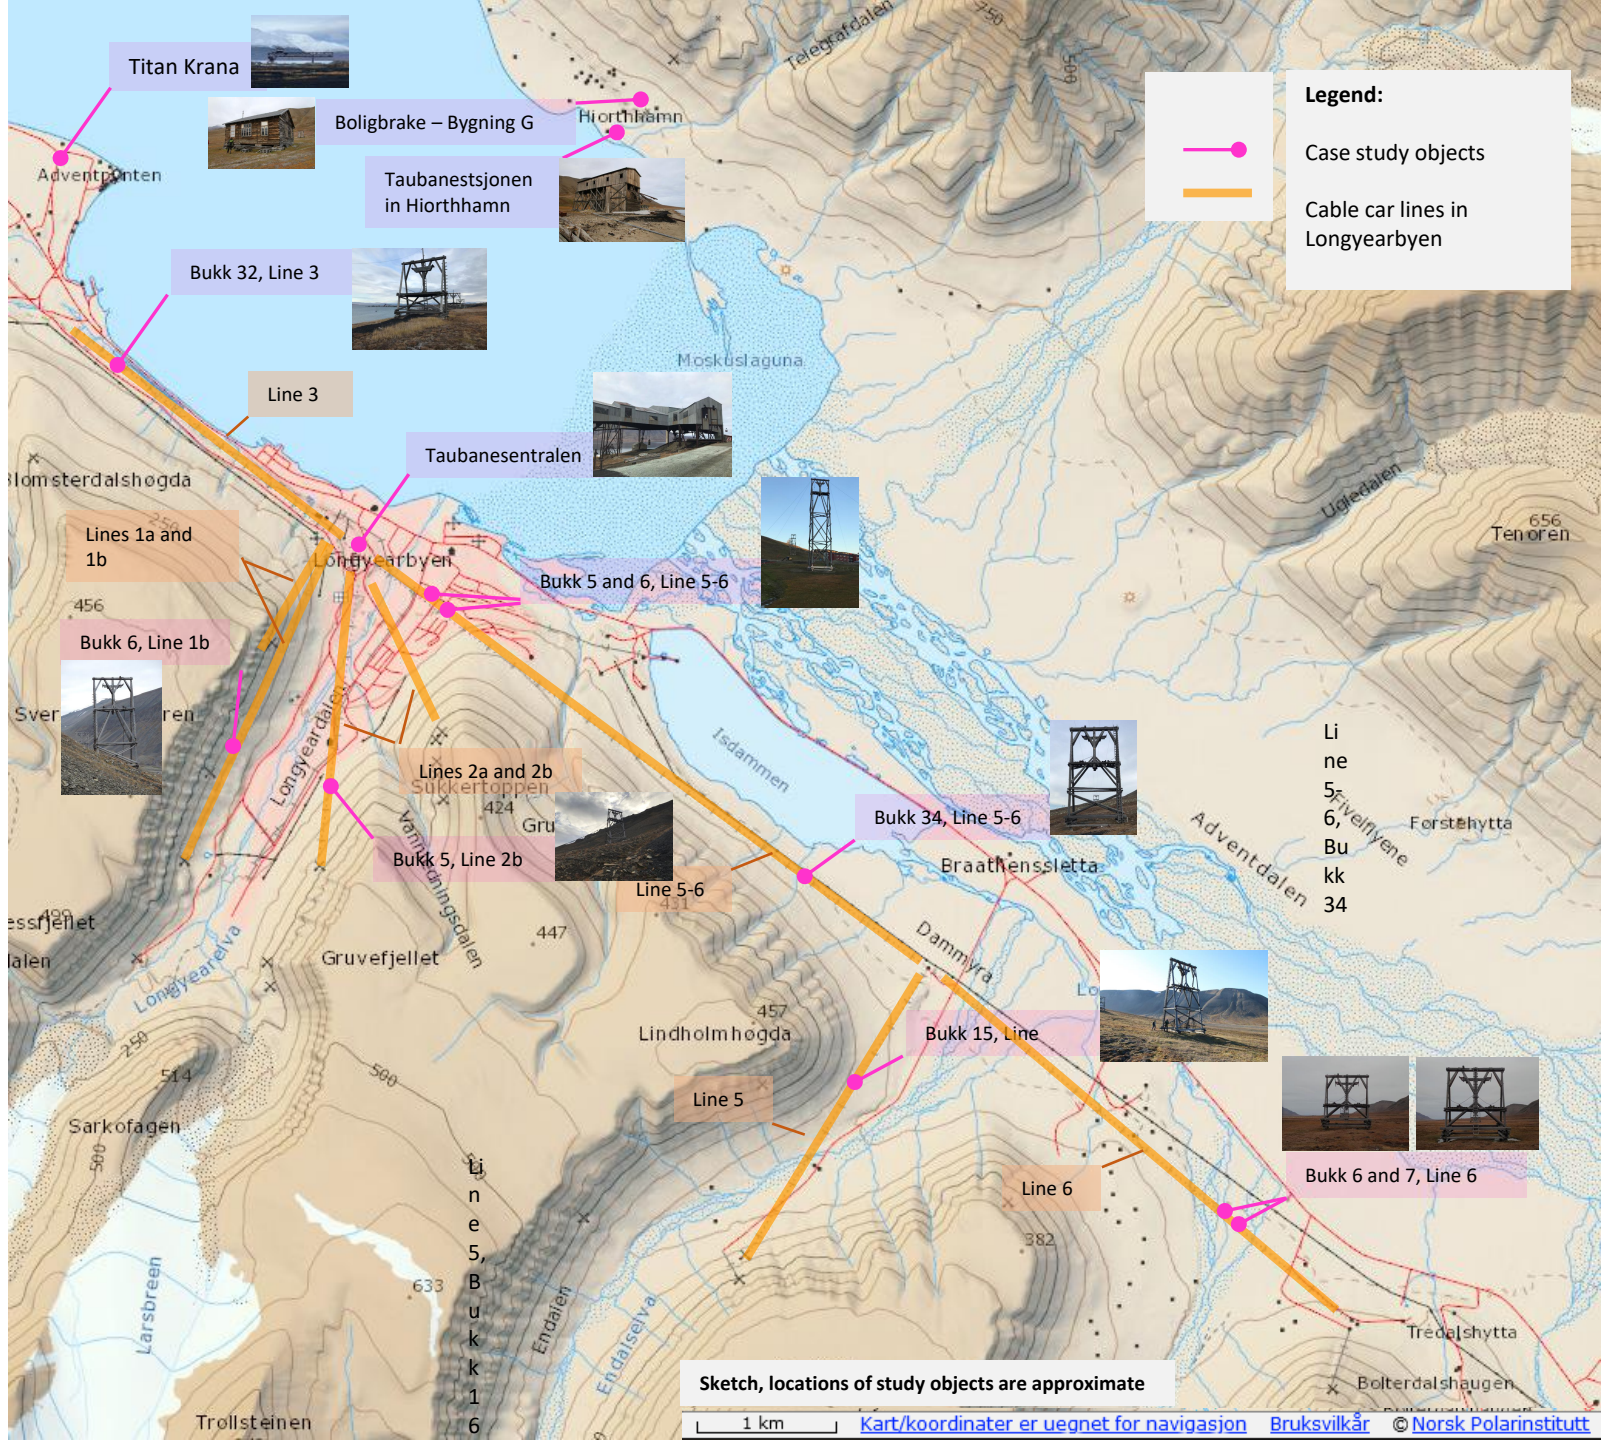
Titan Krana

Boligbrake – Bygning G

Hiorthhamn

Adventpynten

Taubanestsjonen in Hiorthhamn

Telegrafdalen

750

500

Legend:

Case study objects

Cable car lines in Longyearbyen

Bukk 32, Line 3

Moskuslaguna

Line 3

Taubanesentralen

Blomsterdalshøgda

Lines 1a and 1b

Longyearbyen

Bukk 5 and 6, Line 5-6

Ugledalen

656

Tenoren

456

Bukk 6, Line 1b

Sver

ren

Longyeardalen

Isdammen

Lines 2a and 2b

Sukkertoppen

424

Gru

Vannledningsdalen

Bukk 5, Line 2b

Line 5-6

431

Bukk 34, Line 5-6

Braathensletta

Adventdalen

Fivelflyene

Forstehytta

Line 5-6, Bukk 34

essfjellet

dalen

447

Gruvefjellet

Longyearelva

Dammyra

457

Lindholmhøgda

Bukk 15, Line

250

514

500

Sarkofagen

Line 5

Line 6

Bukk 6 and 7, Line 6

Line 5, Bukk 16

382

633

Larsbreen

Endalen

Endalselva

Tredalshytta

Sketch, locations of study objects are approximate

Bolterdalshaugen

Trollsteinen

1 km

Kart/koordinater er uegnet for navigasjon

Bruksvilkår

© Norsk Polarinstitutt